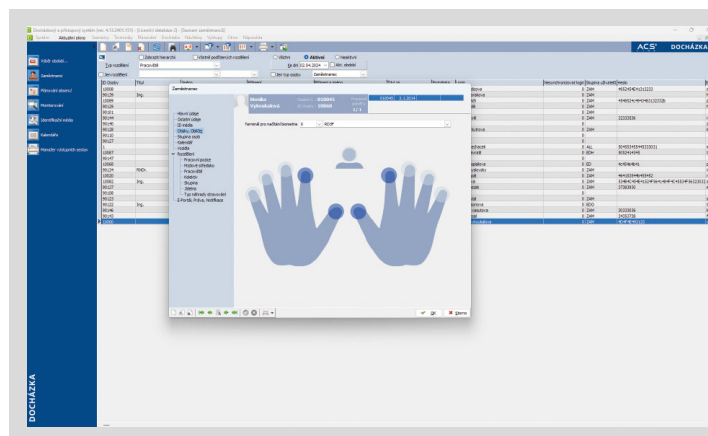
Docházkový a přístupový systém (ver. 4.51.0401.355) - [Licenční databáze 1] - [Seznam zaměstnanců]

Systém Aktuální okno Seznamy Terminály Manuály Docházka Mzdy/Ohrom Výstupy Okno Nápověda

ACS DOCHÁZKA

Nový záznam

Zaměstnanci

Měsíční záznam

Monitorování

Identifikační média

Kalendáře

Manažer výstupních sestav

DOCHÁZKA

Zobrazit hierarchii

Včetně podřízených rozdělení

Typ rozdělení

Pracoviště

Všichni

Aktivní

Neaktivní

Ke dni 01.04.2024

Akt. období

Zaměstnanec

ID Osoby

Titul

Zaměstnanec

Hlavní údaje

Ostatní údaje

ID média

Otisky, Obličej

Skupiny osob

Kalendář

Vozidla

Rozdělení

Pracovní pozice

Hodinové středisko

Pracoviště

Kolektiv

Skupiny

Středisko

Typ nároku stravování

E-Portály, Práva, Notifikace

Terminál pro načtení biometrie

ROOT

OK

Storno